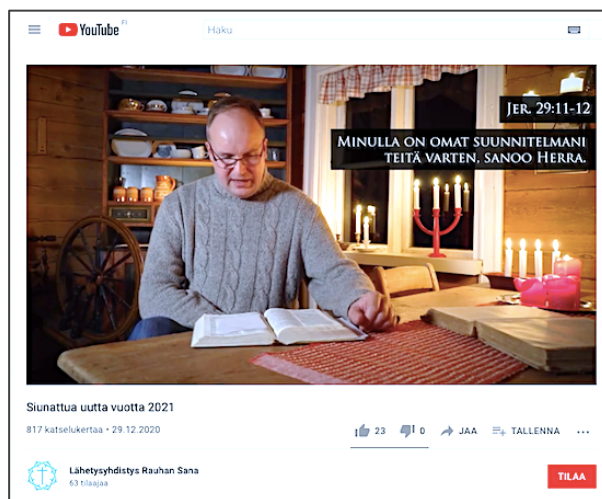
YouTube FI

Haku

Jer. 29:11-12

Minulla on omat suunnitelmani teitä varten, sanoo Herra.

Siunattua uutta vuotta 2021

817 katselukertaa • 29.12.2020

23 0 JAA TALLENNA ...

Lähetysyhdistys Rauhan Sana
63 tilaajaa

TILAA